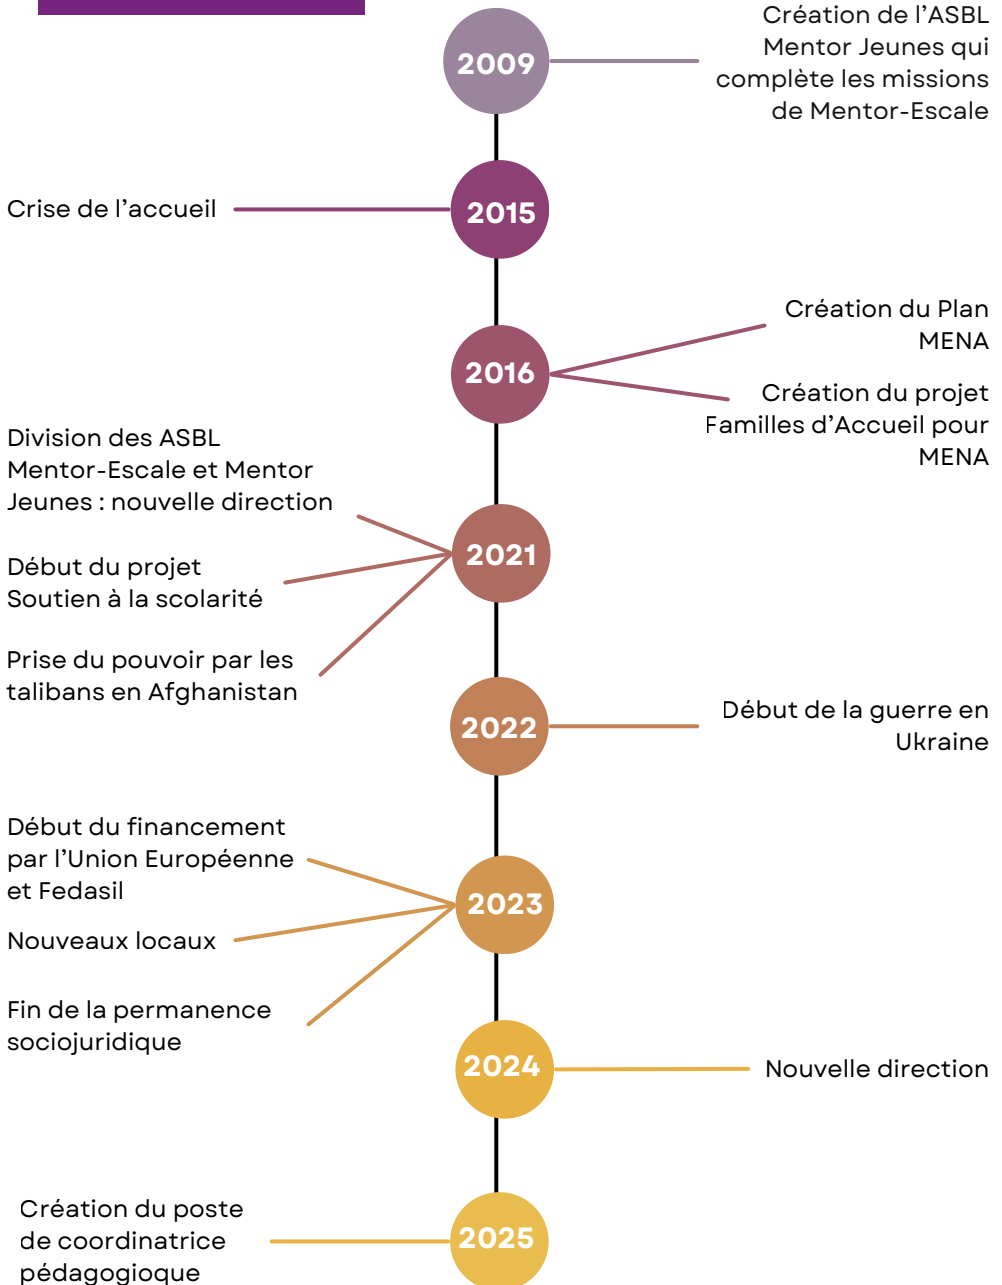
2009

Création de l'ASBL Mentor Jeunes qui complète les missions de Mentor-Escale

Crise de l'accueil

2015

Création du Plan MENA

2016

Création du projet Familles d'Accueil pour MENA

Division des ASBL Mentor-Escale et Mentor Jeunes : nouvelle direction

2021

Début du projet Soutien à la scolarité

Prise du pouvoir par les talibans en Afghanistan

2022

Début de la guerre en Ukraine

Début du financement par l'Union Européenne et Fedasil

2023

Nouveaux locaux

Fin de la permanence sociojuridique

2024

Nouvelle direction

Création du poste de coordinatrice pédagogique

2025